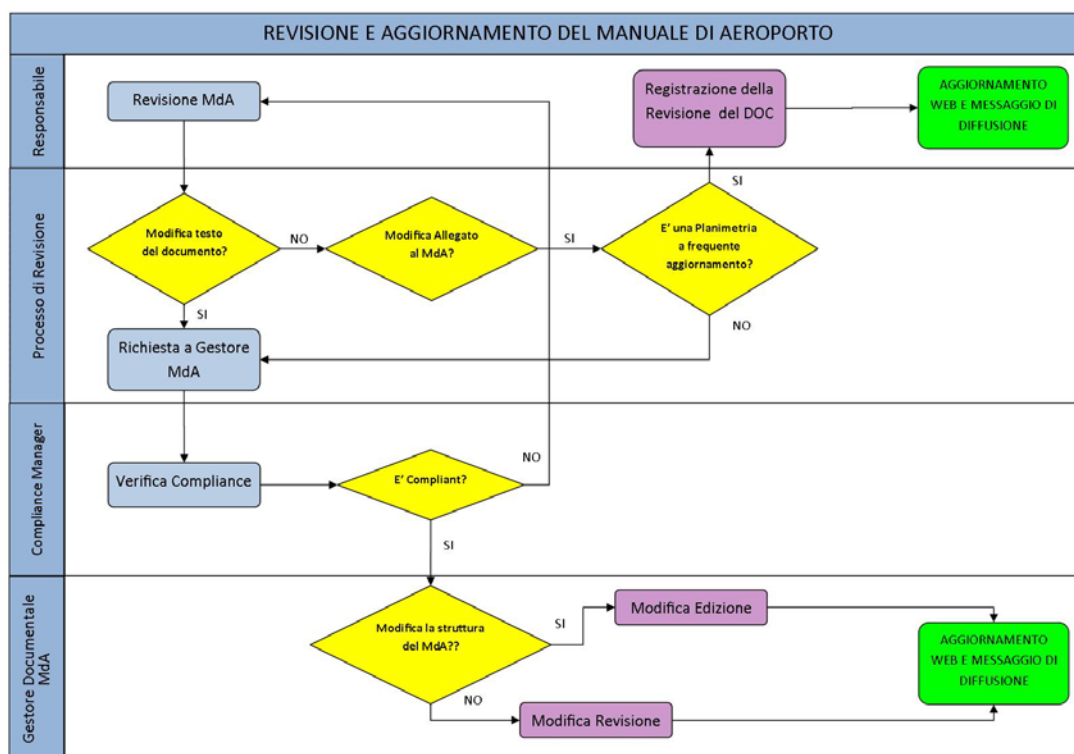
REVISIONE E AGGIORNAMENTO DEL MANUALE DI AEROPORTO

Responsabile

Revisione MdA

Registrazione della Revisione del DOC

AGGIORNAMENTO WEB E MESSAGGIO DI DIFFUSIONE

Processo di Revisione

Modifica testo del documento?

NO

Modifica Allegato al MdA?

SI

E' una Planimetria a frequente aggiornamento?

SI

NO

SI

Richiesta a Gestore MdA

Compliance Manager

Verifica Compliance

E' Compliant?

NO

SI

Gestore Documentale MdA

Modifica la struttura del MdA??

SI

Modifica Edizione

NO

Modifica Revisione

AGGIORNAMENTO WEB E MESSAGGIO DI DIFFUSIONE